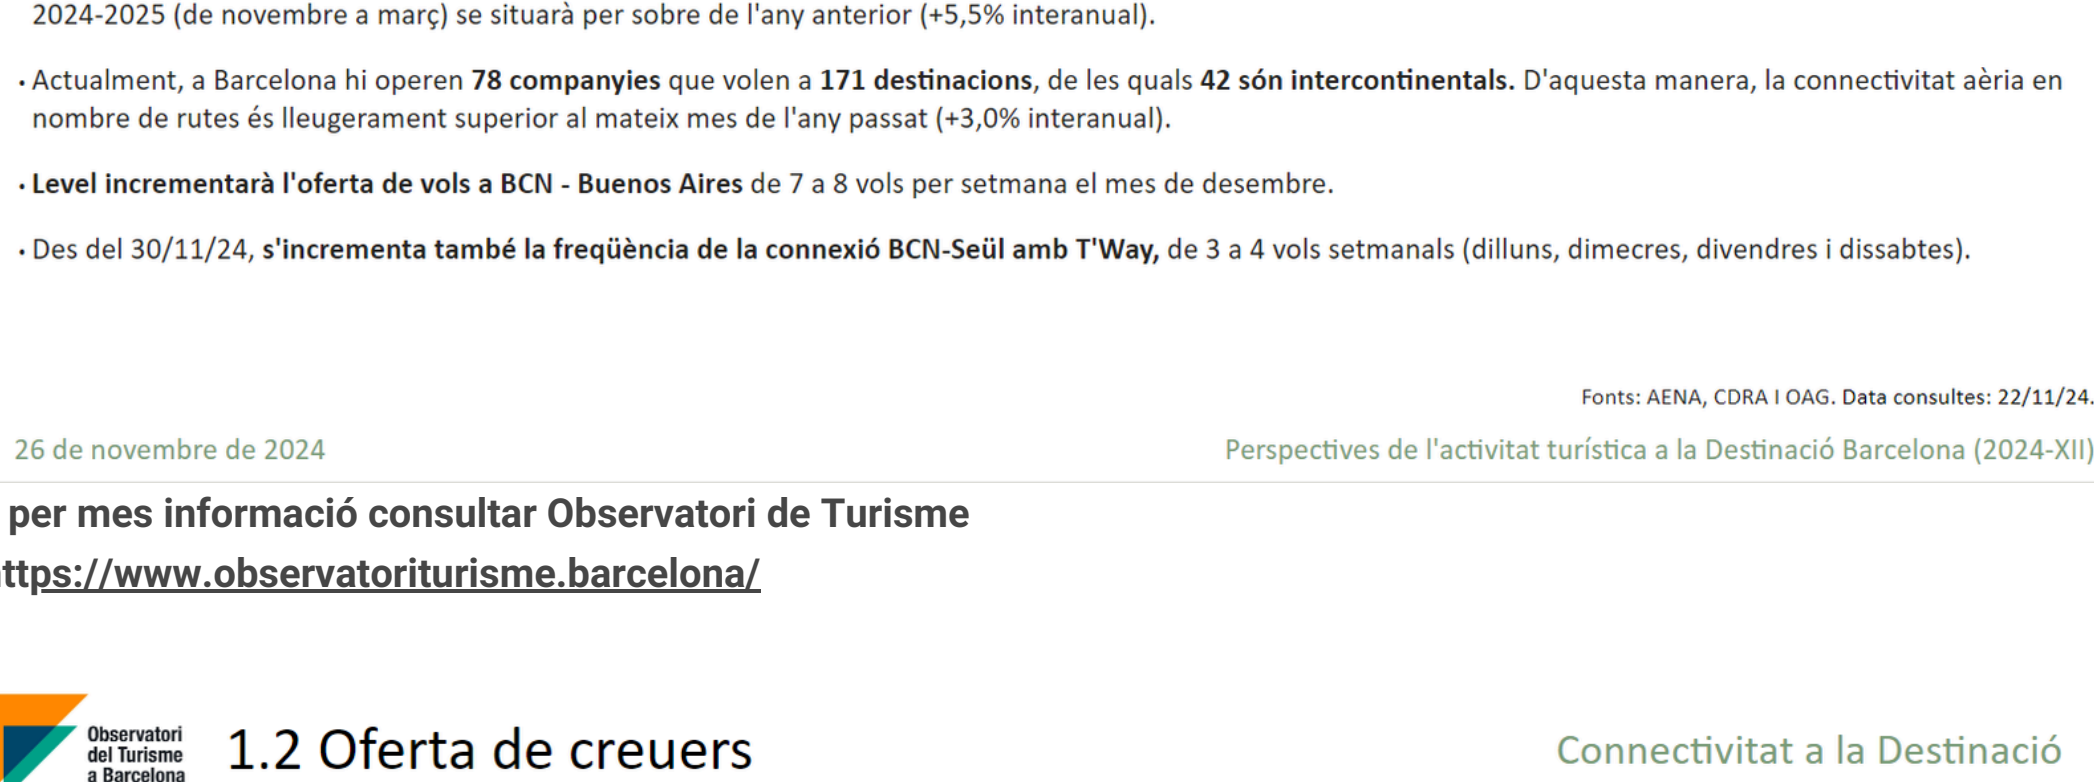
2024-2025 (de novembre a març) se situarà per sobre de l'any anterior (+5,5% interanual).

• Actualment, a Barcelona hi operen **78 companyies** que volen a **171 destinacions**, de les quals **42 són intercontinentals.** D'aquesta manera, la connectivitat aèria en nombre de rutes és lleugerament superior al mateix mes de l'any passat (+3,0% interanual).

• **Level incrementarà l'oferta de vols a BCN - Buenos Aires** de 7 a 8 vols per setmana el mes de desembre.

• Des del 30/11/24, **s'incrementa també la freqüència de la connexió BCN-Seül amb T'Way,** de 3 a 4 vols setmanals (dilluns, dimecres, divendres i dissabtes).

Fonts: AENA, CDRA I OAG. Data consultes: 22/11/24.

26 de novembre de 2024

Perspectives de l'activitat turística a la Destinació Barcelona (2024-XII)

per mes informació consultar Observatori de Turisme

ttps://www.observatoriturisme.barcelona/

Observatori del Turisme a Barcelona

1.2 Oferta de creuers

Connectivitat a la Destinació